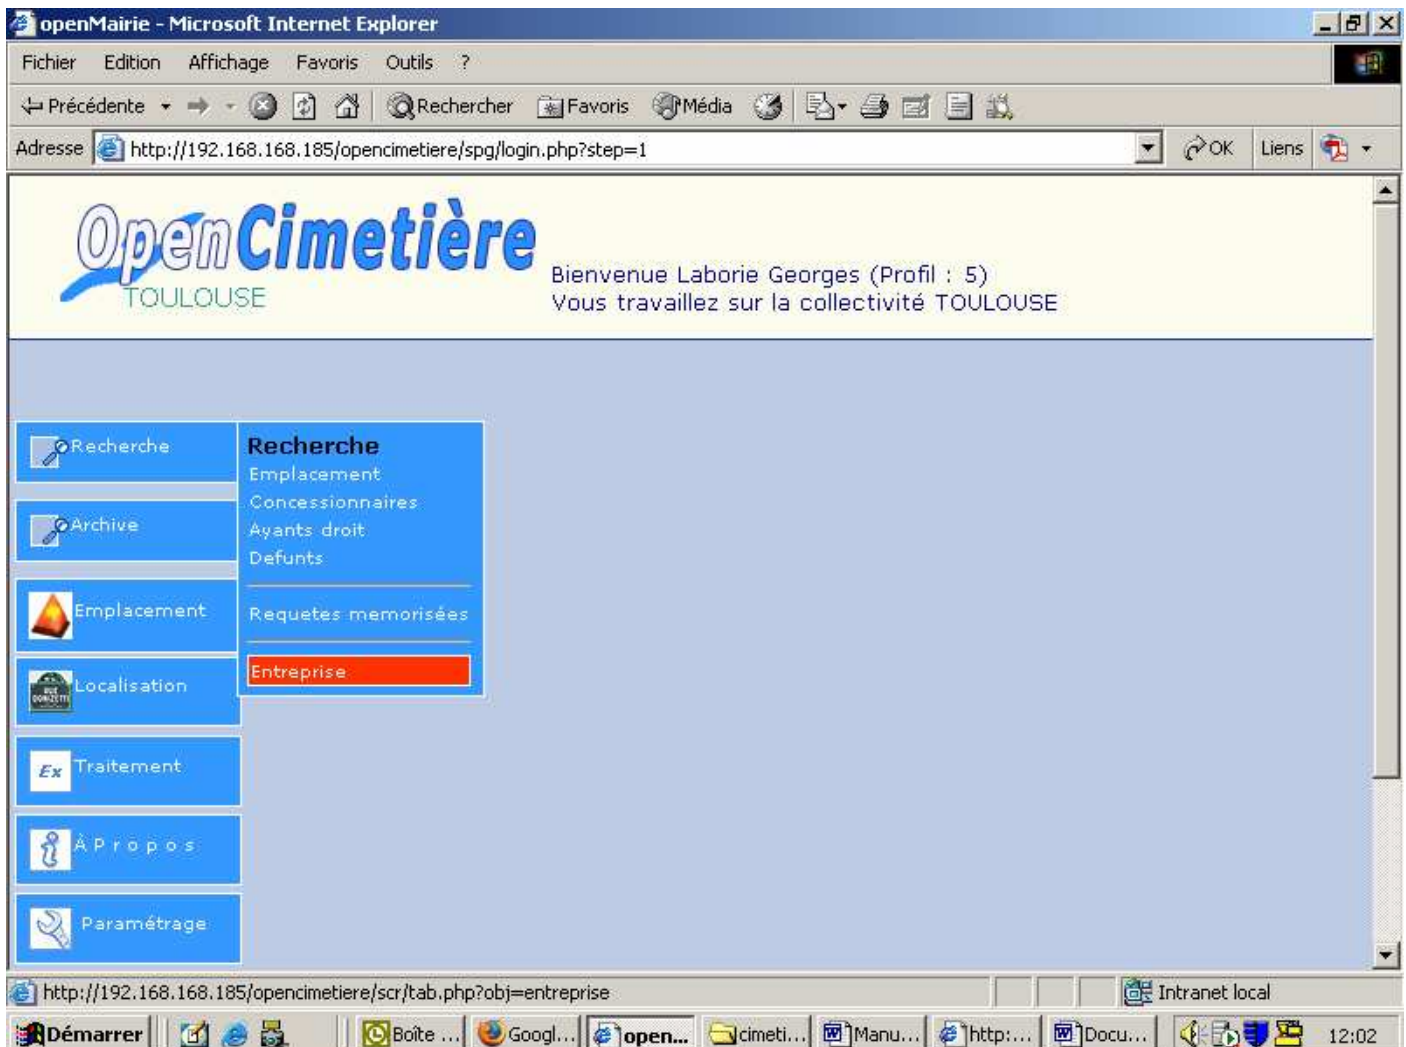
openMairie - Microsoft Internet Explorer

Fichier Edition Affichage Favoris Outils ?

Précédente Rechercher Favoris Média

Adresse http://192.168.168.185/opencimetiere/spg/login.php?step=1 OK Liens

OpenCimetière
TOULOUSE

Bienvenue Laborie Georges (Profil : 5)
Vous travaillez sur la collectivité TOULOUSE

Recherche
Archive
Emplacement
Localisation
Traitement
A P r o p o s
Paramétrage

Recherche
Emplacement
Concessionnaires
Ayants droit
Defunts
Requetes memorisées
Entreprise

http://192.168.168.185/opencimetiere/scr/tab.php?obj=entreprise
Intranet local

Démarrer Boîte ... Googl... open... cimeti... Manu... http:... Docu... 12:02